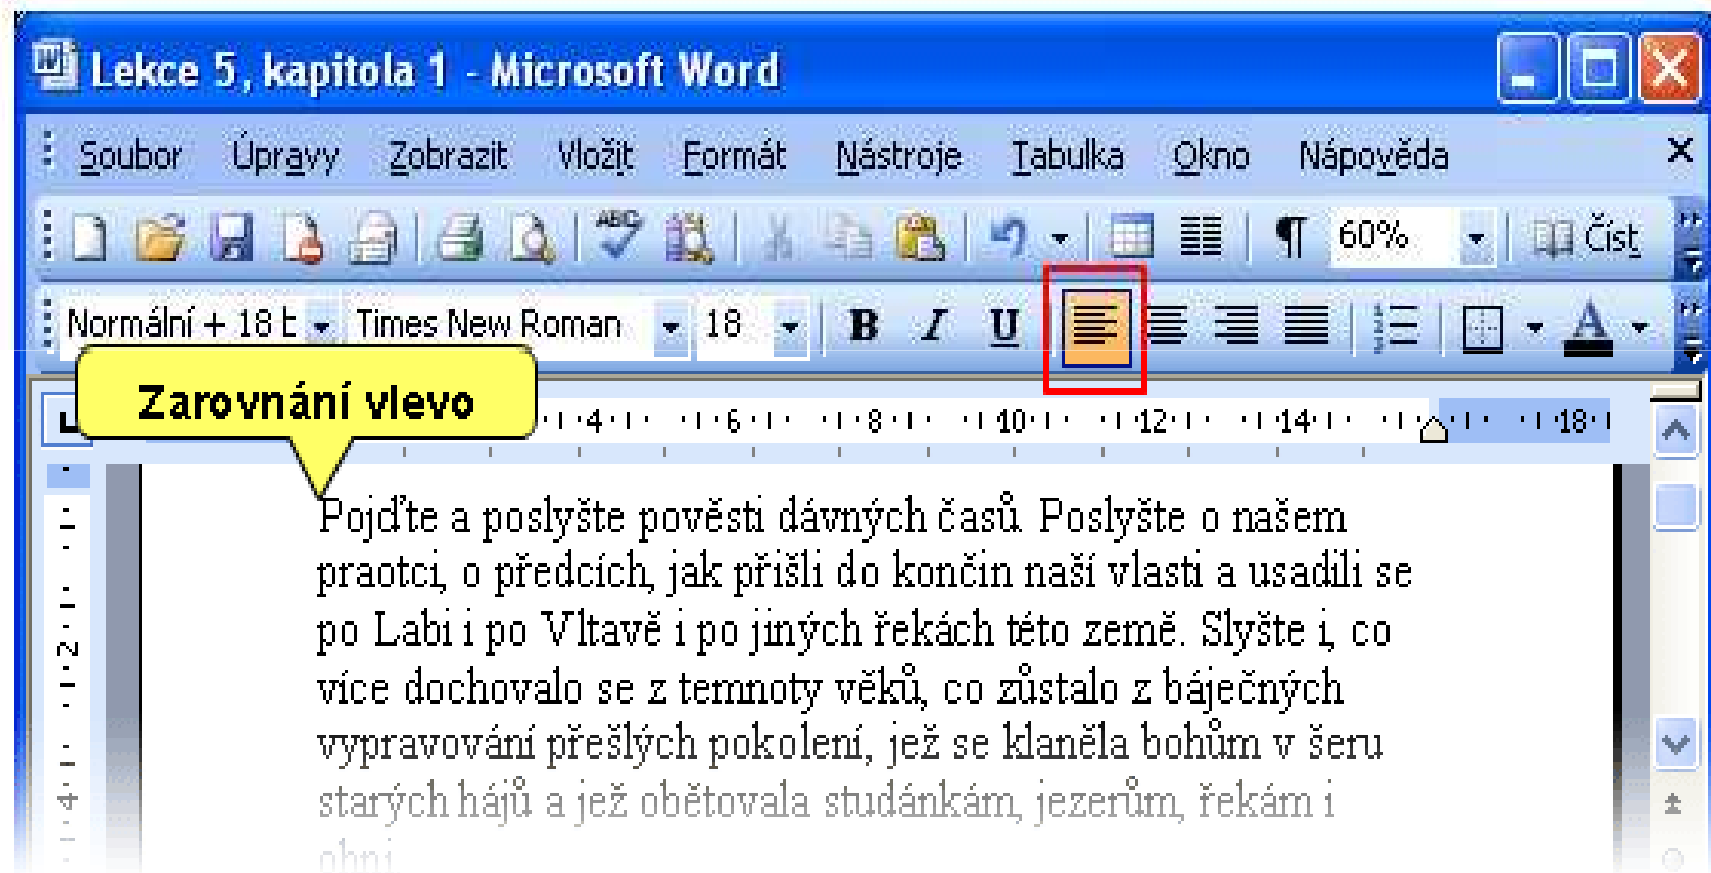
Lekce 5, kapitola 1 - Microsoft Word

Soubor Úpravy Zobrazit Vložit Formát Nástroje Tabulka Okno Nápověda

60% Číst

Normální + 18 b Times New Roman 18 B I U

Zarovnání vlevo

4 6 8 10 12 14 18

Pojďte a poslyšte pověsti dávných časů. Poslyšte o našem praotci, o předcích, jak přišli do končin naší vlasti a usadili se po Labi i po Vltavě i po jiných řekách této země. Slyšte i, co více dochovalo se z temnoty věků, co zůstalo z báječných vypravování přešlých pokolení, jež se klaněla bohům v šeru starých hájů a jež obětovala studánkám, jezerům, řekám i ohni.